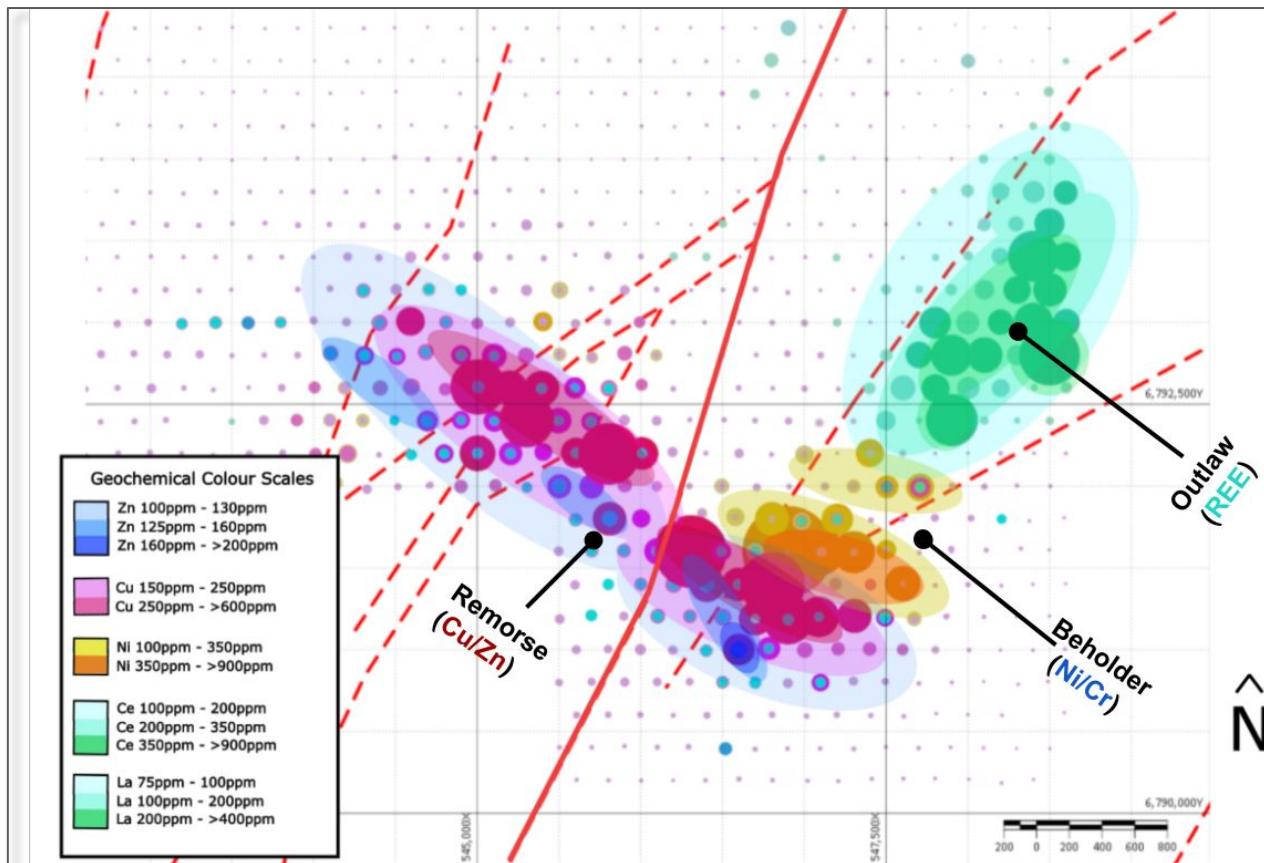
Geochemical Colour Scales
Zn 100ppm - 130ppm
Zn 125ppm - 160ppm
Zn 160ppm - >200ppm

Cu 150ppm - 250ppm
Cu 250ppm - >600ppm

Ni 100ppm - 350ppm
Ni 350ppm - >900ppm

Ce 100ppm - 200ppm
Ce 200ppm - 350ppm
Ce 350ppm - >900ppm

La 75ppm - 100ppm
La 100ppm - 200ppm
La 200ppm - >400ppm

6,792,500Y

Outlaw
(REE)

Remorse
(Cu/Zn)

Beholder
(Ni/Cr)

N

6,790,000Y

545,000X

547,500X

200 0 200 400 600 800